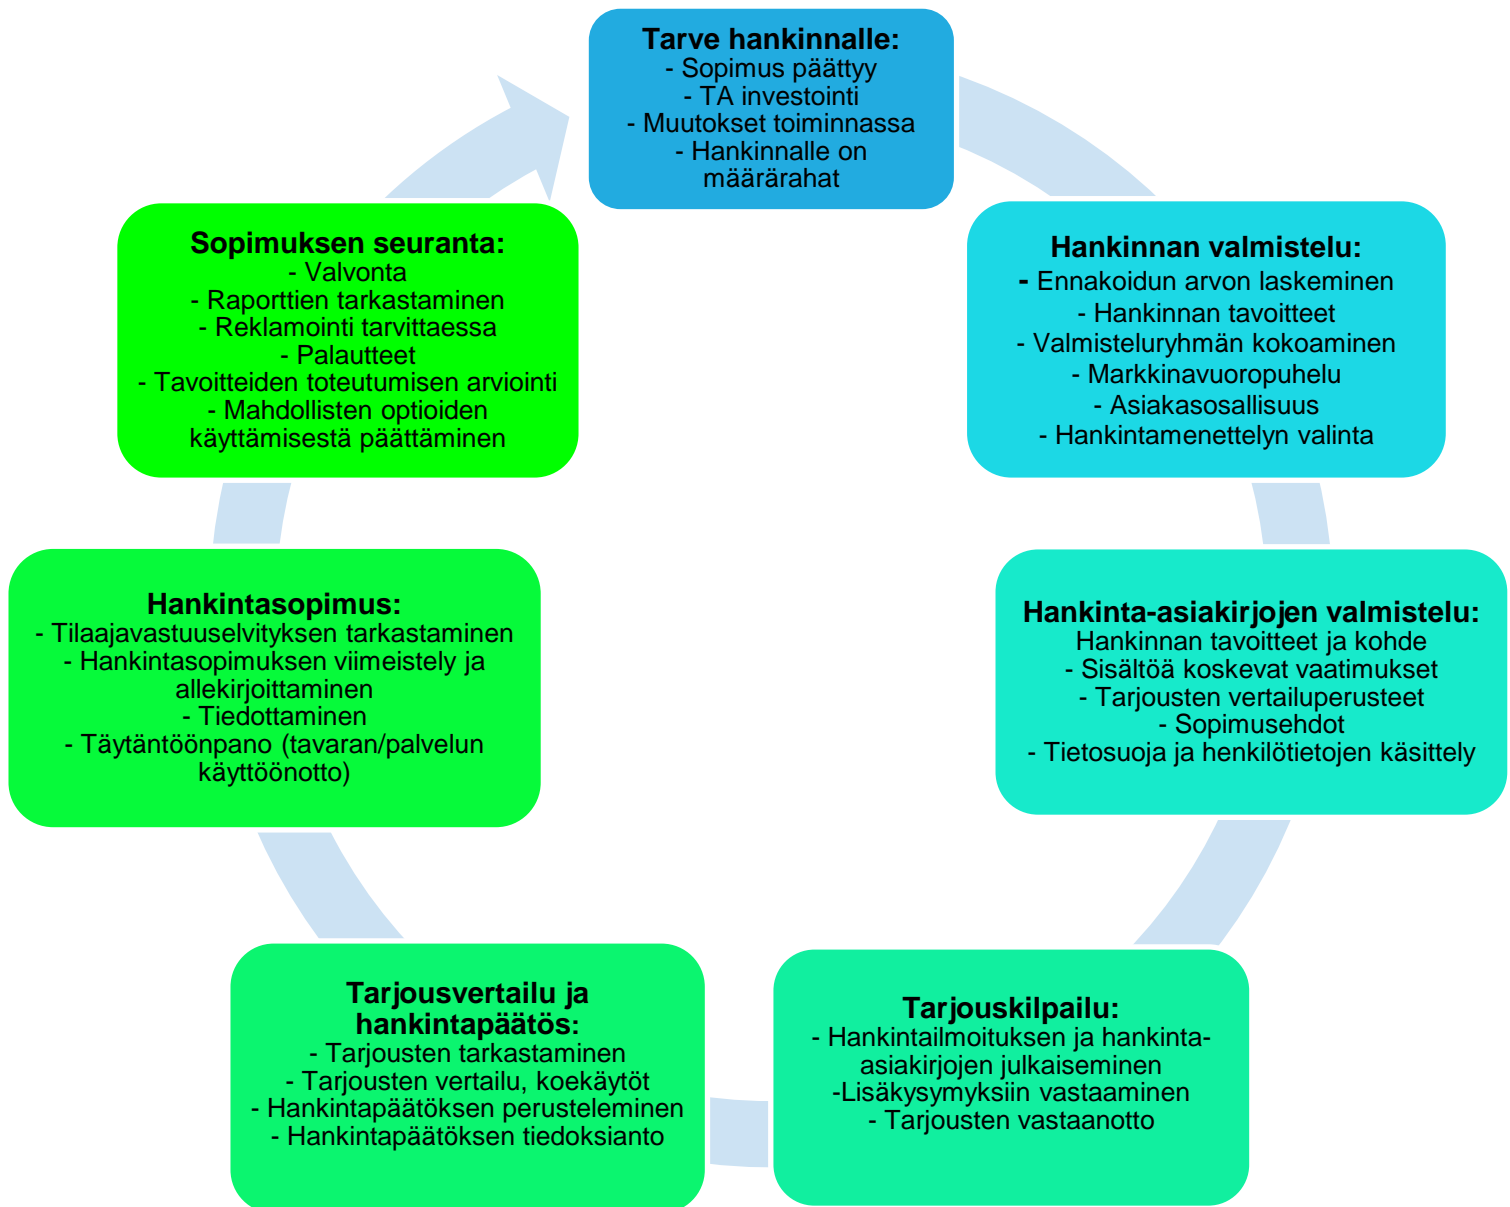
Tarve hankinnalle:
- Sopimus päättyy
- TA investointi
- Muutokset toiminnassa
- Hankinnalle on määrärahat

Hankinnan valmistelu:
- Ennakoidun arvon laskeminen
- Hankinnan tavoitteet
- Valmisteluryhmän kokoaminen
- Markkinavuoropuhelu
- Asiakasosallisuus
- Hankintamenettelyn valinta

Hankinta-asiakirjojen valmistelu:
Hankinnan tavoitteet ja kohde
- Sisältöä koskevat vaatimukset
- Tarjousten vertailuperusteet
- Sopimusehdot
- Tietosuoja ja henkilötietojen käsittely

Tarjouskilpailu:
- Hankintailmoituksen ja hankinta-asiakirjojen julkaiseminen
-Lisäkysymyksiin vastaaminen
- Tarjousten vastaanotto

Tarjousvertailu ja hankintapäätös:
- Tarjousten tarkastaminen
- Tarjousten vertailu, koekäytöt
- Hankintapäätöksen perusteleminen
- Hankintapäätöksen tiedoksianto

Hankintasopimus:
- Tilaajavastuuselvityksen tarkastaminen
- Hankintasopimuksen viimeistely ja allekirjoittaminen
- Tiedottaminen
- Täytäntöönpano (tavaran/palvelun käyttöönotto)

Sopimuksen seuranta:
- Valvonta
- Raporttien tarkastaminen
- Reklamointi tarvittaessa
- Palautteet
- Tavoitteiden toteutumisen arviointi
- Mahdollisten optioiden käyttämisestä päättäminen